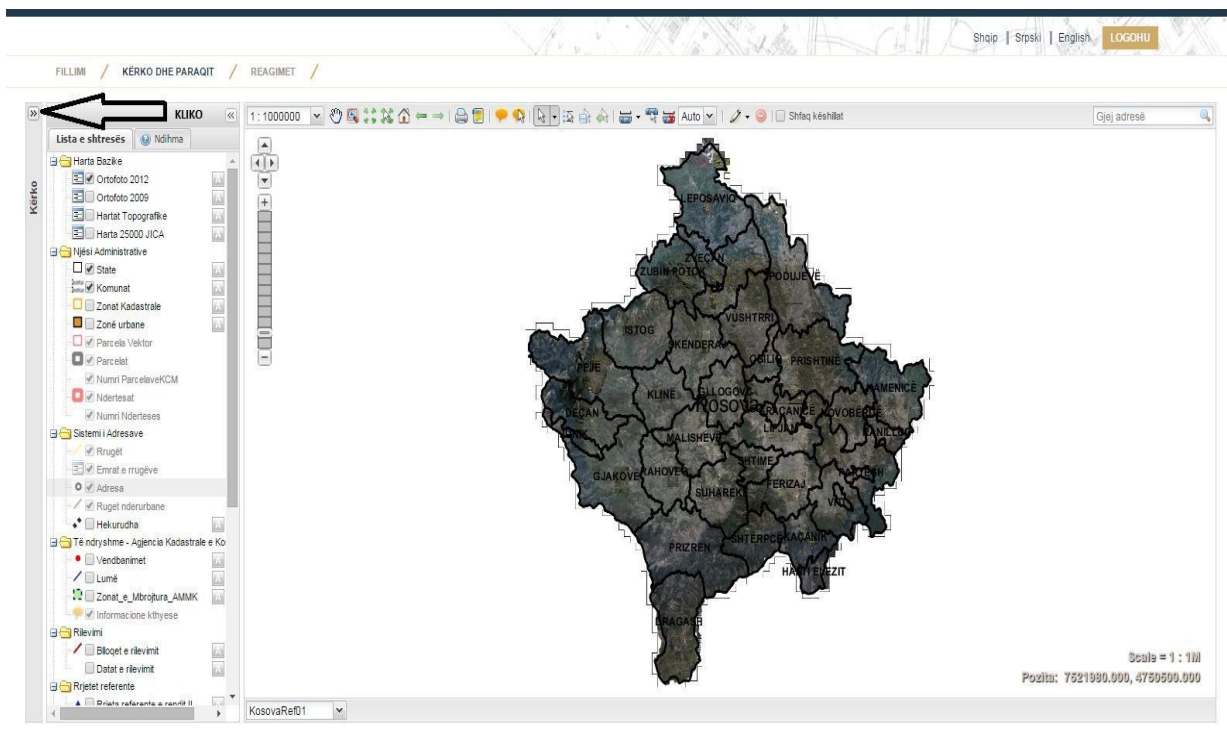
Shqip | Srpski | English LOGOHU

FILLIMI / KËRKO DHE PARAQIT / REAGIMET /

KLIKO

Kërko

Lista e shtresës Ndihma

Harta Bazike
Ortofoto 2012
Ortofoto 2009
Hartat Topografike
Harta 25000 JICA
Njësi Administrative
State
Komunat
Zonat Kadastrale
Zonë urbane
Parcela Vektor
Parcelat
Numri ParcelaveKCM
Ndertesat
Numri Nderteses
Sistemi i Adresave
Rrugët
Emrat e rrugëve
Adresa
Ruget nderurbane
Hekurudha
Të ndryshme - Agjencia Kadastrale e Ko
Vendbanimet
Lumë
Zonat_e_Mbrojtura_AMMK
Informacione kthyese
Rilevimi
Blloqet e rilevimit
Datat e rilevimit
Rrjetet referente
Rrjeta referente e rendit II

1 : 1000000 Auto Shfaq këshillat Gjej adresë

LEPOSAVIQ
ZVEÇAN
ZUBIN POTOK
PODUJEVË
VUSHTRRI
ISTOG
SKENDERAJ
OBILIQ
PRISHTINË
PEJË
KAMENICË
GLLOGOVC
KLINE
KOSOVO
DEÇAN
GRAÇANICË
NOVOBËRDË
LIPJAN
GJAKOVË
MALISHEVË
RAHOVEC
SHTIME
FERIZAJ
SUHAREKË
PRIZREN
SHTËRPCË
KAÇANIK
HANI I ELEZIT
DRAGASH

Scale = 1 : 1M
Pozita: 7521980.000, 4750500.000

KosovaRef01